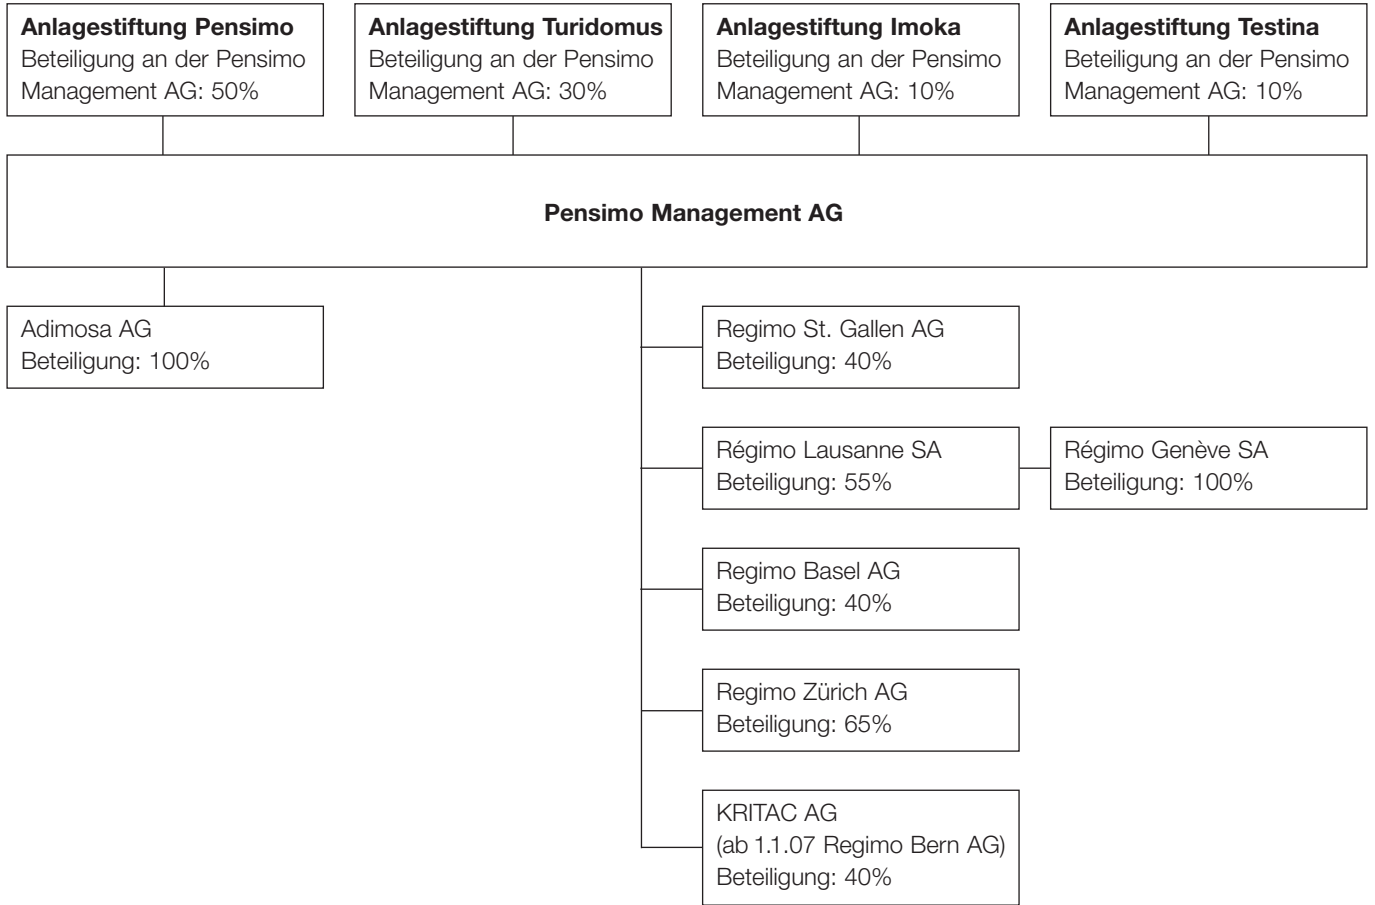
**Anlagestiftung Pensimo**
Beteiligung an der Pensimo Management AG: 50%

**Anlagestiftung Turidomus**
Beteiligung an der Pensimo Management AG: 30%

**Anlagestiftung Imoka**
Beteiligung an der Pensimo Management AG: 10%

**Anlagestiftung Testina**
Beteiligung an der Pensimo Management AG: 10%

**Pensimo Management AG**

Adimosa AG
Beteiligung: 100%

Regimo St. Gallen AG
Beteiligung: 40%

Régimo Lausanne SA
Beteiligung: 55%

Régimo Genève SA
Beteiligung: 100%

Regimo Basel AG
Beteiligung: 40%

Regimo Zürich AG
Beteiligung: 65%

KRITAC AG
(ab 1.1.07 Regimo Bern AG)
Beteiligung: 40%